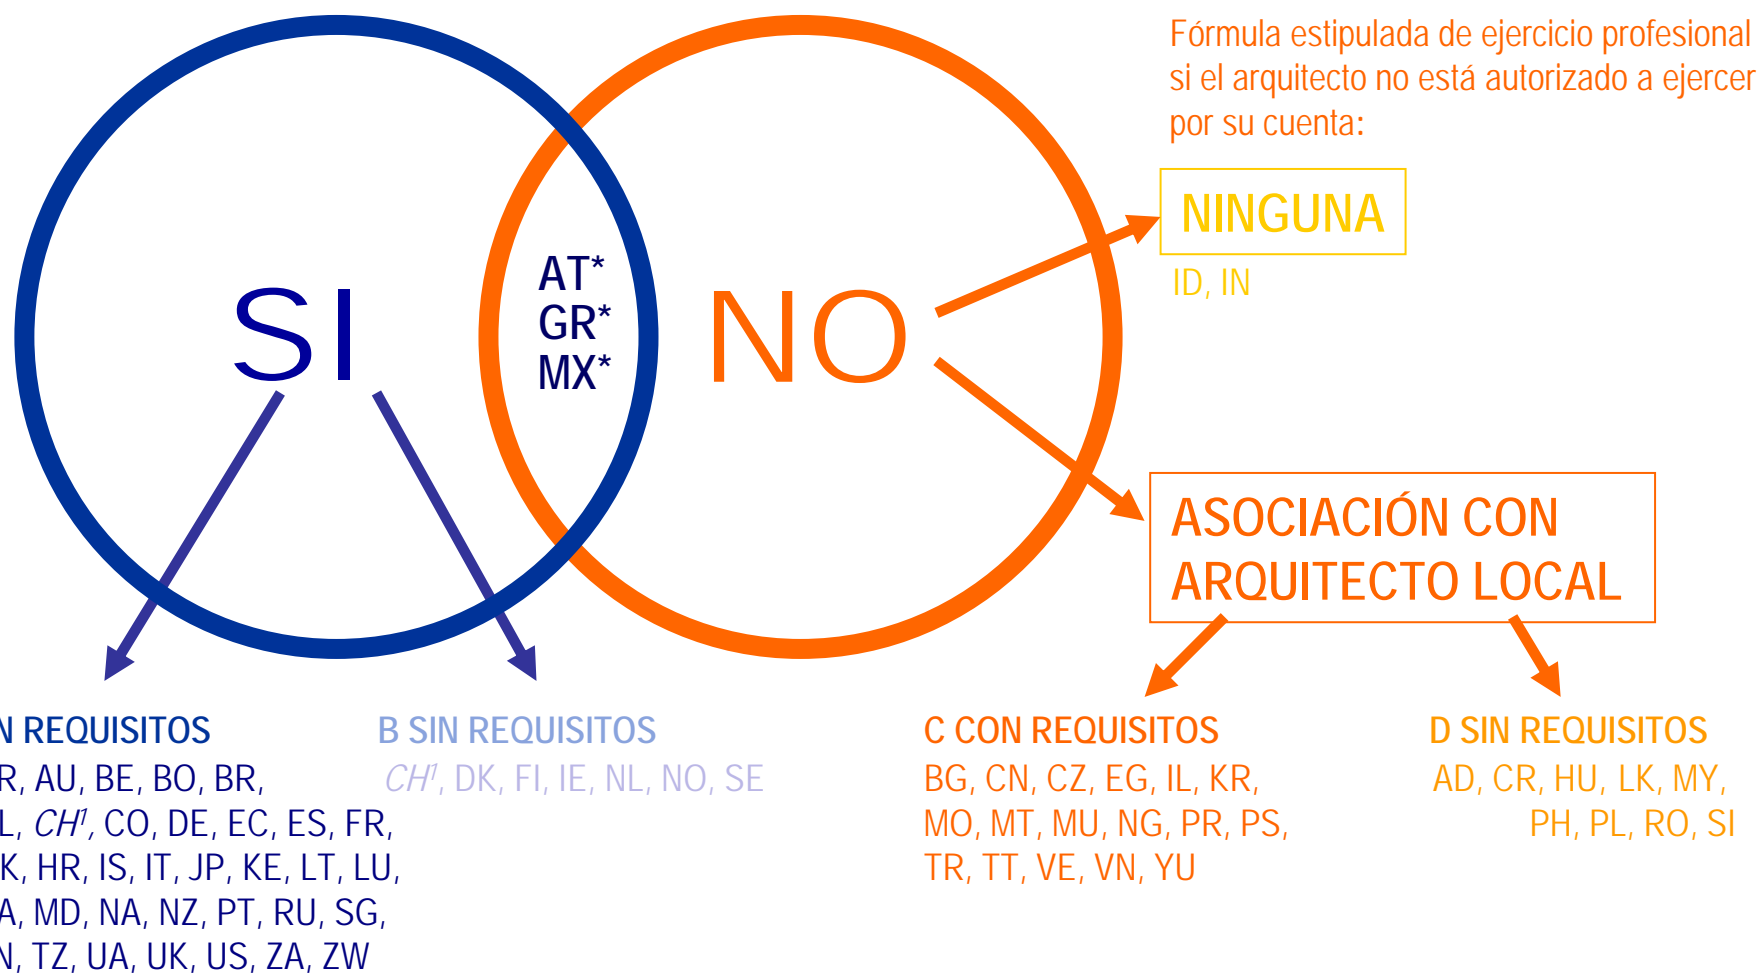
Fórmula estipulada de ejercicio profesional si el arquitecto no está autorizado a ejercer por su cuenta:

SI

AT*
GR*
MX*

NO

NINGUNA
ID, IN

ASOCIACIÓN CON ARQUITECTO LOCAL

N REQUISITOS
R, AU, BE, BO, BR,
L, $CH^1$, CO, DE, EC, ES, FR,
K, HR, IS, IT, JP, KE, LT, LU,
A, MD, NA, NZ, PT, RU, SG,
N, TZ, UA, UK, US, ZA, ZW

B SIN REQUISITOS
$CH^1$, DK, FI, IE, NL, NO, SE

C CON REQUISITOS
BG, CN, CZ, EG, IL, KR,
MO, MT, MU, NG, PR, PS,
TR, TT, VE, VN, YU

D SIN REQUISITOS
AD, CR, HU, LK, MY,
PH, PL, RO, SI